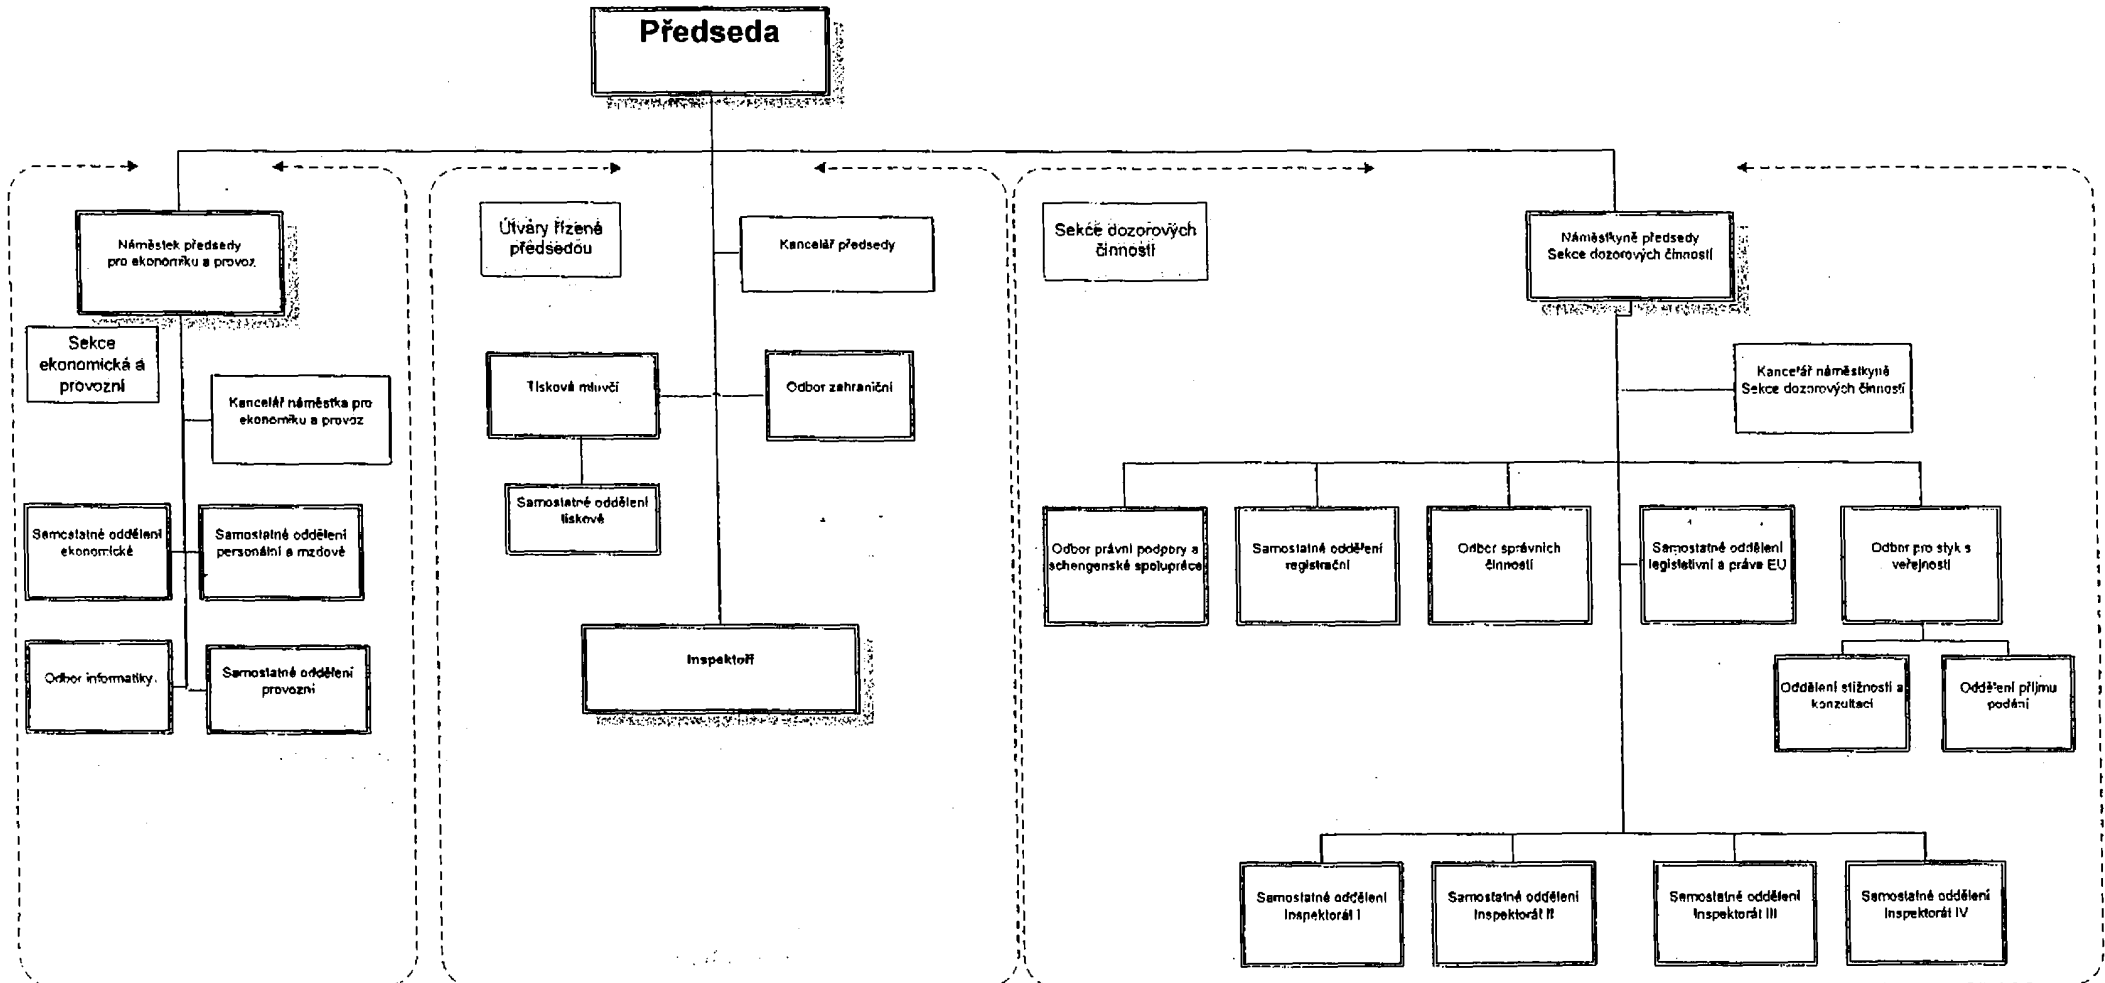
Předseda

Náměstek předsedy pro ekonomiku a provoz

Sekce ekonomická a provozní

Kancelář náměstka pro ekonomiku a provoz

Samostatné oddělení ekonomické

Samostatné oddělení personální a mzdové

Odbor informatiky

Samostatné oddělení provozní

Útvary řízené předsedou

Kancelář předsedy

Tisková mluvčí

Odbor zahraniční

Samostatné oddělení tiskové

Inspektoři

Sekce dozorových činností

Náměstkyně předsedy Sekce dozorových činností

Kancelář náměstkyně Sekce dozorových činností

Odbor právní podpory a schengenské spolupráce

Samostatné oddělení registrační

Odbor správních činností

Samostatné oddělení legislativní a práva EU

Odbor pro styk s veřejností

Oddělení stížností a konzultací

Oddělení příjmu podání

Samostatné oddělení inspektorát I

Samostatné oddělení inspektorát II

Samostatné oddělení inspektorát III

Samostatné oddělení inspektorát IV